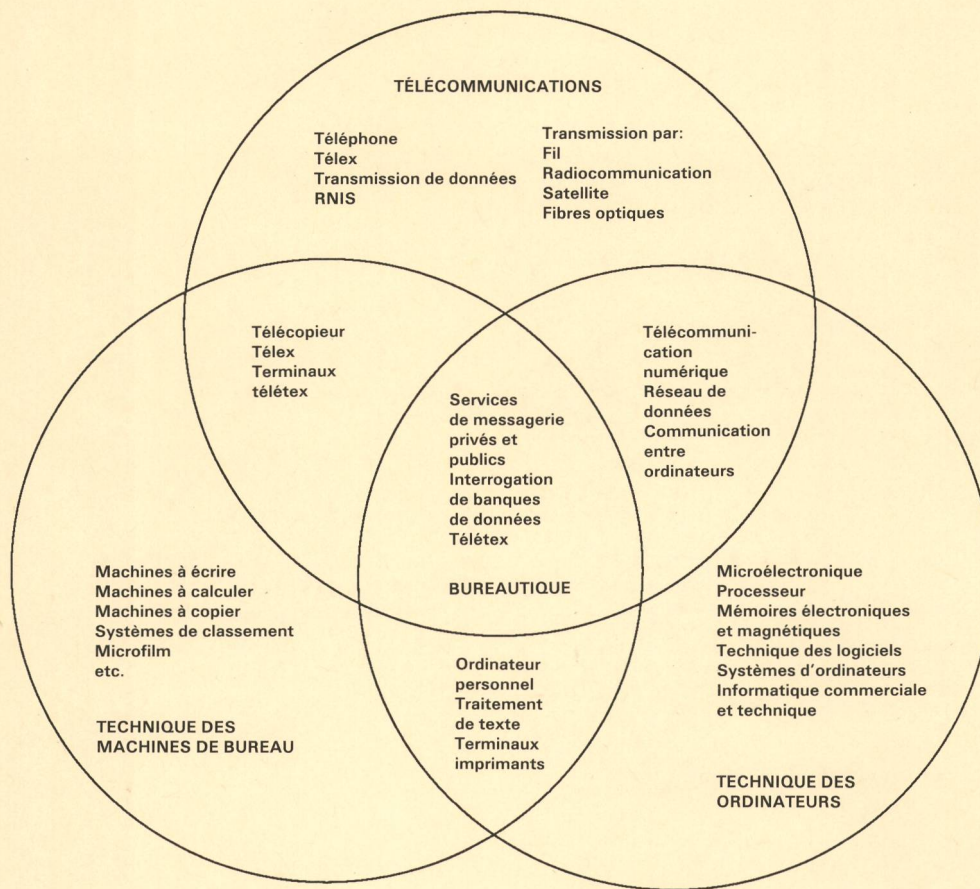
TÉLÉCOMMUNICATIONS

Téléphone
Télex
Transmission de données
RNIS

Transmission par:
Fil
Radiocommunication
Satellite
Fibres optiques

Télécopieur
Télex
Terminaux
télétex

Télécommunication
numérique
Réseau de
données
Communication
entre
ordinateurs

Services
de messagerie
privés et
publics
Interrogation
de banques
de données
Télétex

BUREAUTIQUE

Machines à écrire
Machines à calculer
Machines à copier
Systèmes de classement
Microfilm
etc.

TECHNIQUE DES
MACHINES DE BUREAU

Ordinateur
personnel
Traitement
de texte
Terminaux
imprimants

Microélectronique
Processeur
Mémoires électroniques
et magnétiques
Technique des logiciels
Systèmes d'ordinateurs
Informatique commerciale
et technique

TECHNIQUE DES
ORDINATEURS